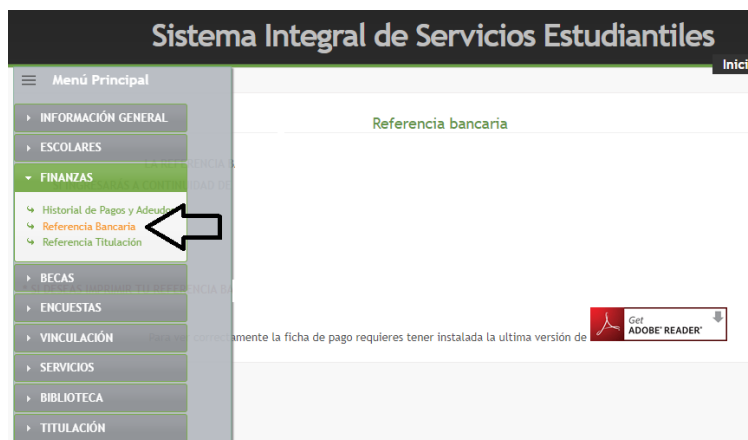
Sistema Integral de Servicios Estudiantiles

Inici

Menú Principal

INFORMACIÓN GENERAL

ESCOLARES

FINANZAS

Historial de Pagos y Adeud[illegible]

Referencia Bancaria

Referencia Titulación

BECAS

ENCUESTAS

VINCULACIÓN

SERVICIOS

BIBLIOTECA

TITULACIÓN

Referencia bancaria

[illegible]

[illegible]amente la ficha de pago requieres tener instalada la ultima versión de

Get ADOBE® READER®